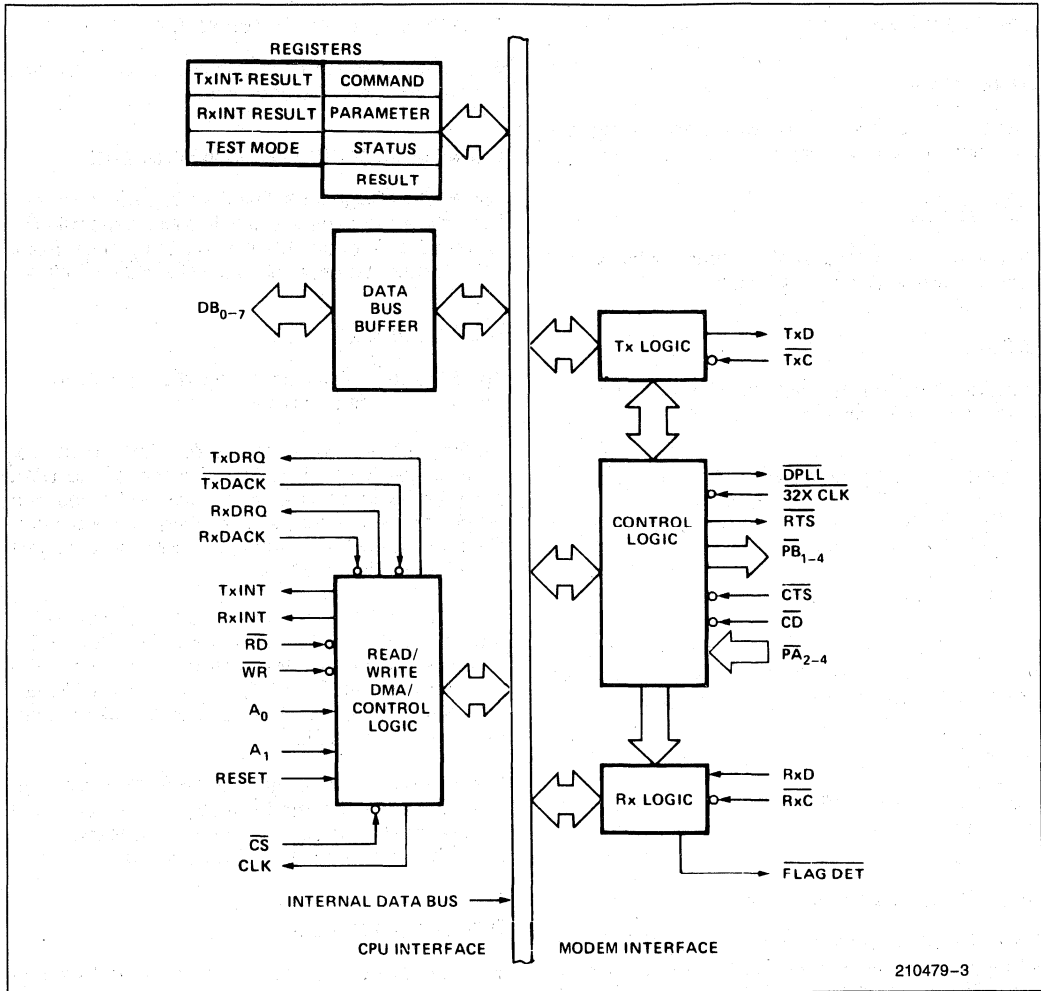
REGISTERS

| TxINT RESULT | COMMAND |
|---|---|
| RxINT RESULT | PARAMETER |
| TEST MODE | STATUS |
| | RESULT |

$DB_{0-7}$

DATA BUS BUFFER

Tx LOGIC

TxD

$\overline{TxC}$

TxDRQ

$\overline{TxDACK}$

RxDRQ

RxDACK

TxINT

RxINT

$\overline{RD}$

$\overline{WR}$

$A_0$

$A_1$

RESET

READ/ WRITE DMA/ CONTROL LOGIC

$\overline{CS}$

CLK

CONTROL LOGIC

$\overline{DPLL}$

$\overline{32X\ CLK}$

$\overline{RTS}$

$\overline{PB}_{1-4}$

$\overline{CTS}$

$\overline{CD}$

$\overline{PA}_{2-4}$

Rx LOGIC

RxD

$\overline{RxC}$

$\overline{FLAG\ DET}$

INTERNAL DATA BUS

CPU INTERFACE

MODEM INTERFACE

210479–3